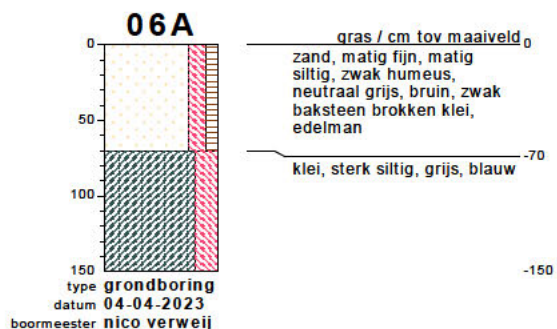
06A

0
50
100
150

gras / cm tov maaiveld 0
zand, matig fijn, matig siltig, zwak humeus, neutraal grijs, bruin, zwak baksteen brokken klei, edelman

-70
klei, sterk siltig, grijs, blauw

-150

type grondboring
datum 04-04-2023
boormeester nico verweij